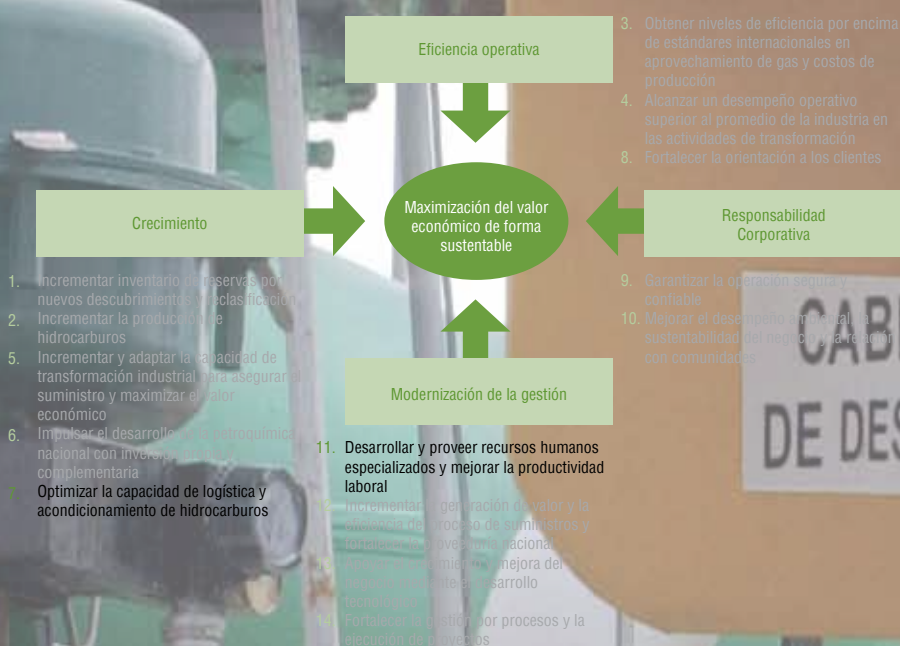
Eficiencia operativa

3. Obtener niveles de eficiencia por encima de estándares internacionales en aprovechamiento de gas y costos de producción
4. Alcanzar un desempeño operativo superior al promedio de la industria en las actividades de transformación
8. Fortalecer la orientación a los clientes

Crecimiento

Maximización del valor económico de forma sustentable

Responsabilidad Corporativa

1. Incrementar inventario de reservas por nuevos descubrimientos y reclasificación
2. Incrementar la producción de hidrocarburos
5. Incrementar y adaptar la capacidad de transformación industrial para asegurar el suministro y maximizar el valor económico
6. Impulsar el desarrollo de la petroquímica nacional con inversión propia y complementaria
7. Optimizar la capacidad de logística y acondicionamiento de hidrocarburos

9. Garantizar la operación segura y confiable
10. Mejorar el desempeño ambiental, la sustentabilidad del negocio y la relación con comunidades

Modernización de la gestión

11. Desarrollar y proveer recursos humanos especializados y mejorar la productividad laboral
12. Incrementar la generación de valor y la eficiencia del proceso de suministros y fortalecer la proveeduría nacional
13. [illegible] mejora del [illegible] desarrollo tecnológico
14. Fortalecer la gestión por procesos y la ejecución de proyectos

CAB
DE DES